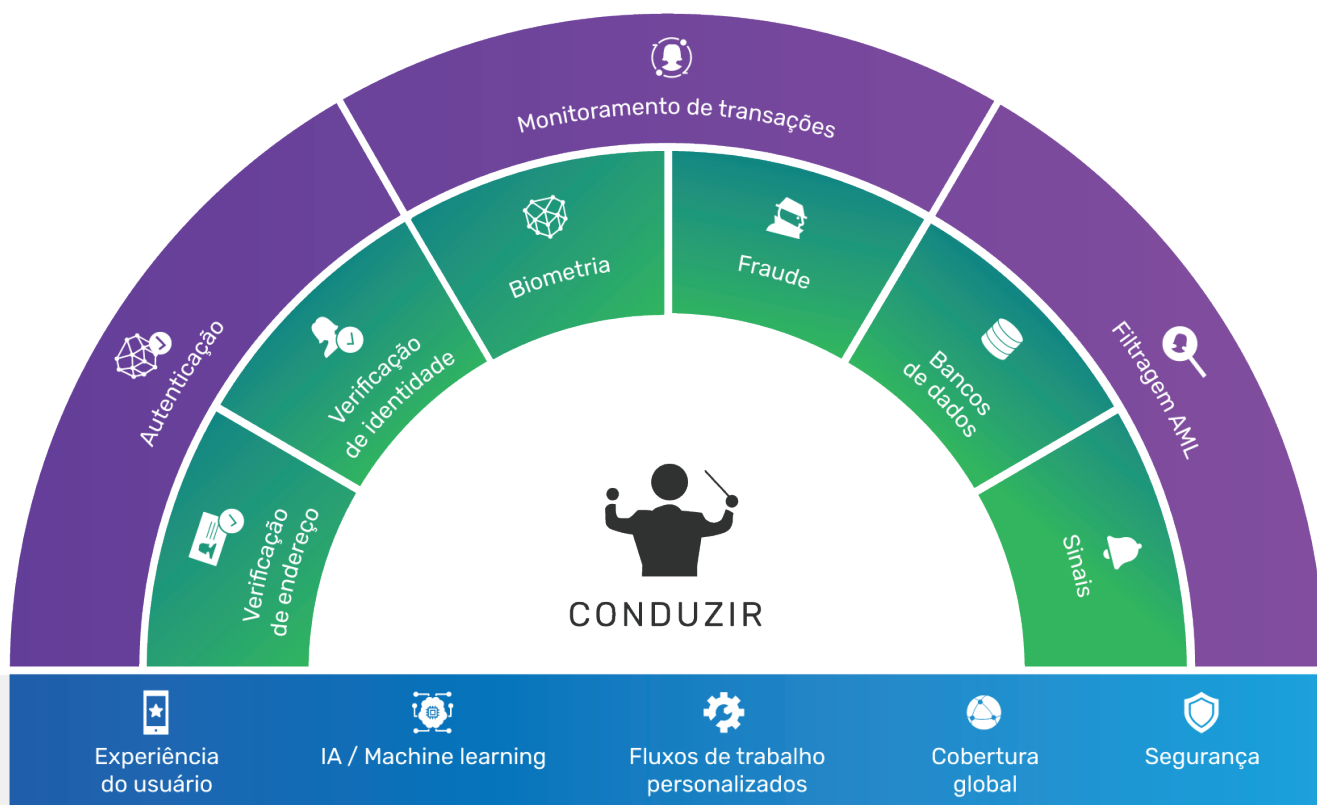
Monitoramento de transações

Autenticação

Filtragem AML

Verificação de endereço

Verificação de identidade

Biometria

Fraude

Bancos de dados

Sinais

CONDUZIR

Experiência do usuário

IA / Machine learning

Fluxos de trabalho personalizados

Cobertura global

Segurança